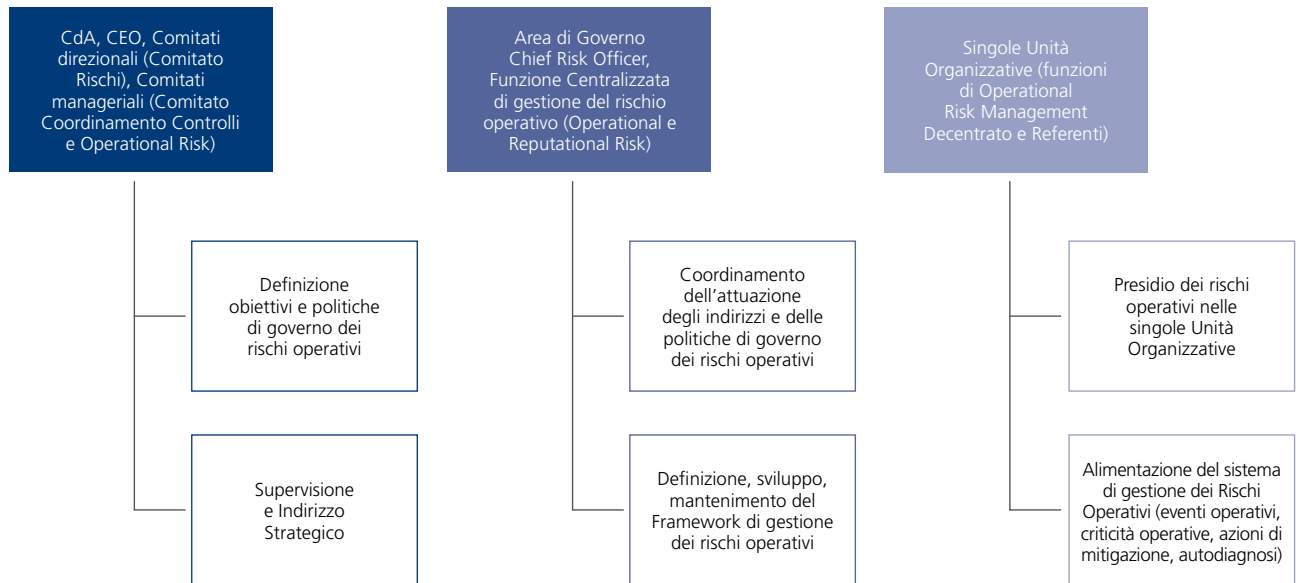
CdA, CEO, Comitati direzionali (Comitato Rischi), Comitati manageriali (Comitato Coordinamento Controlli e Operational Risk)

Definizione obiettivi e politiche di governo dei rischi operativi

Supervisione e Indirizzo Strategico

Area di Governo Chief Risk Officer, Funzione Centralizzata di gestione del rischio operativo (Operational e Reputational Risk)

Coordinamento dell'attuazione degli indirizzi e delle politiche di governo dei rischi operativi

Definizione, sviluppo, mantenimento del Framework di gestione dei rischi operativi

Singole Unità Organizzative (funzioni di Operational Risk Management Decentrato e Referenti)

Presidio dei rischi operativi nelle singole Unità Organizzative

Alimentazione del sistema di gestione dei Rischi Operativi (eventi operativi, criticità operative, azioni di mitigazione, autodiagnosi)